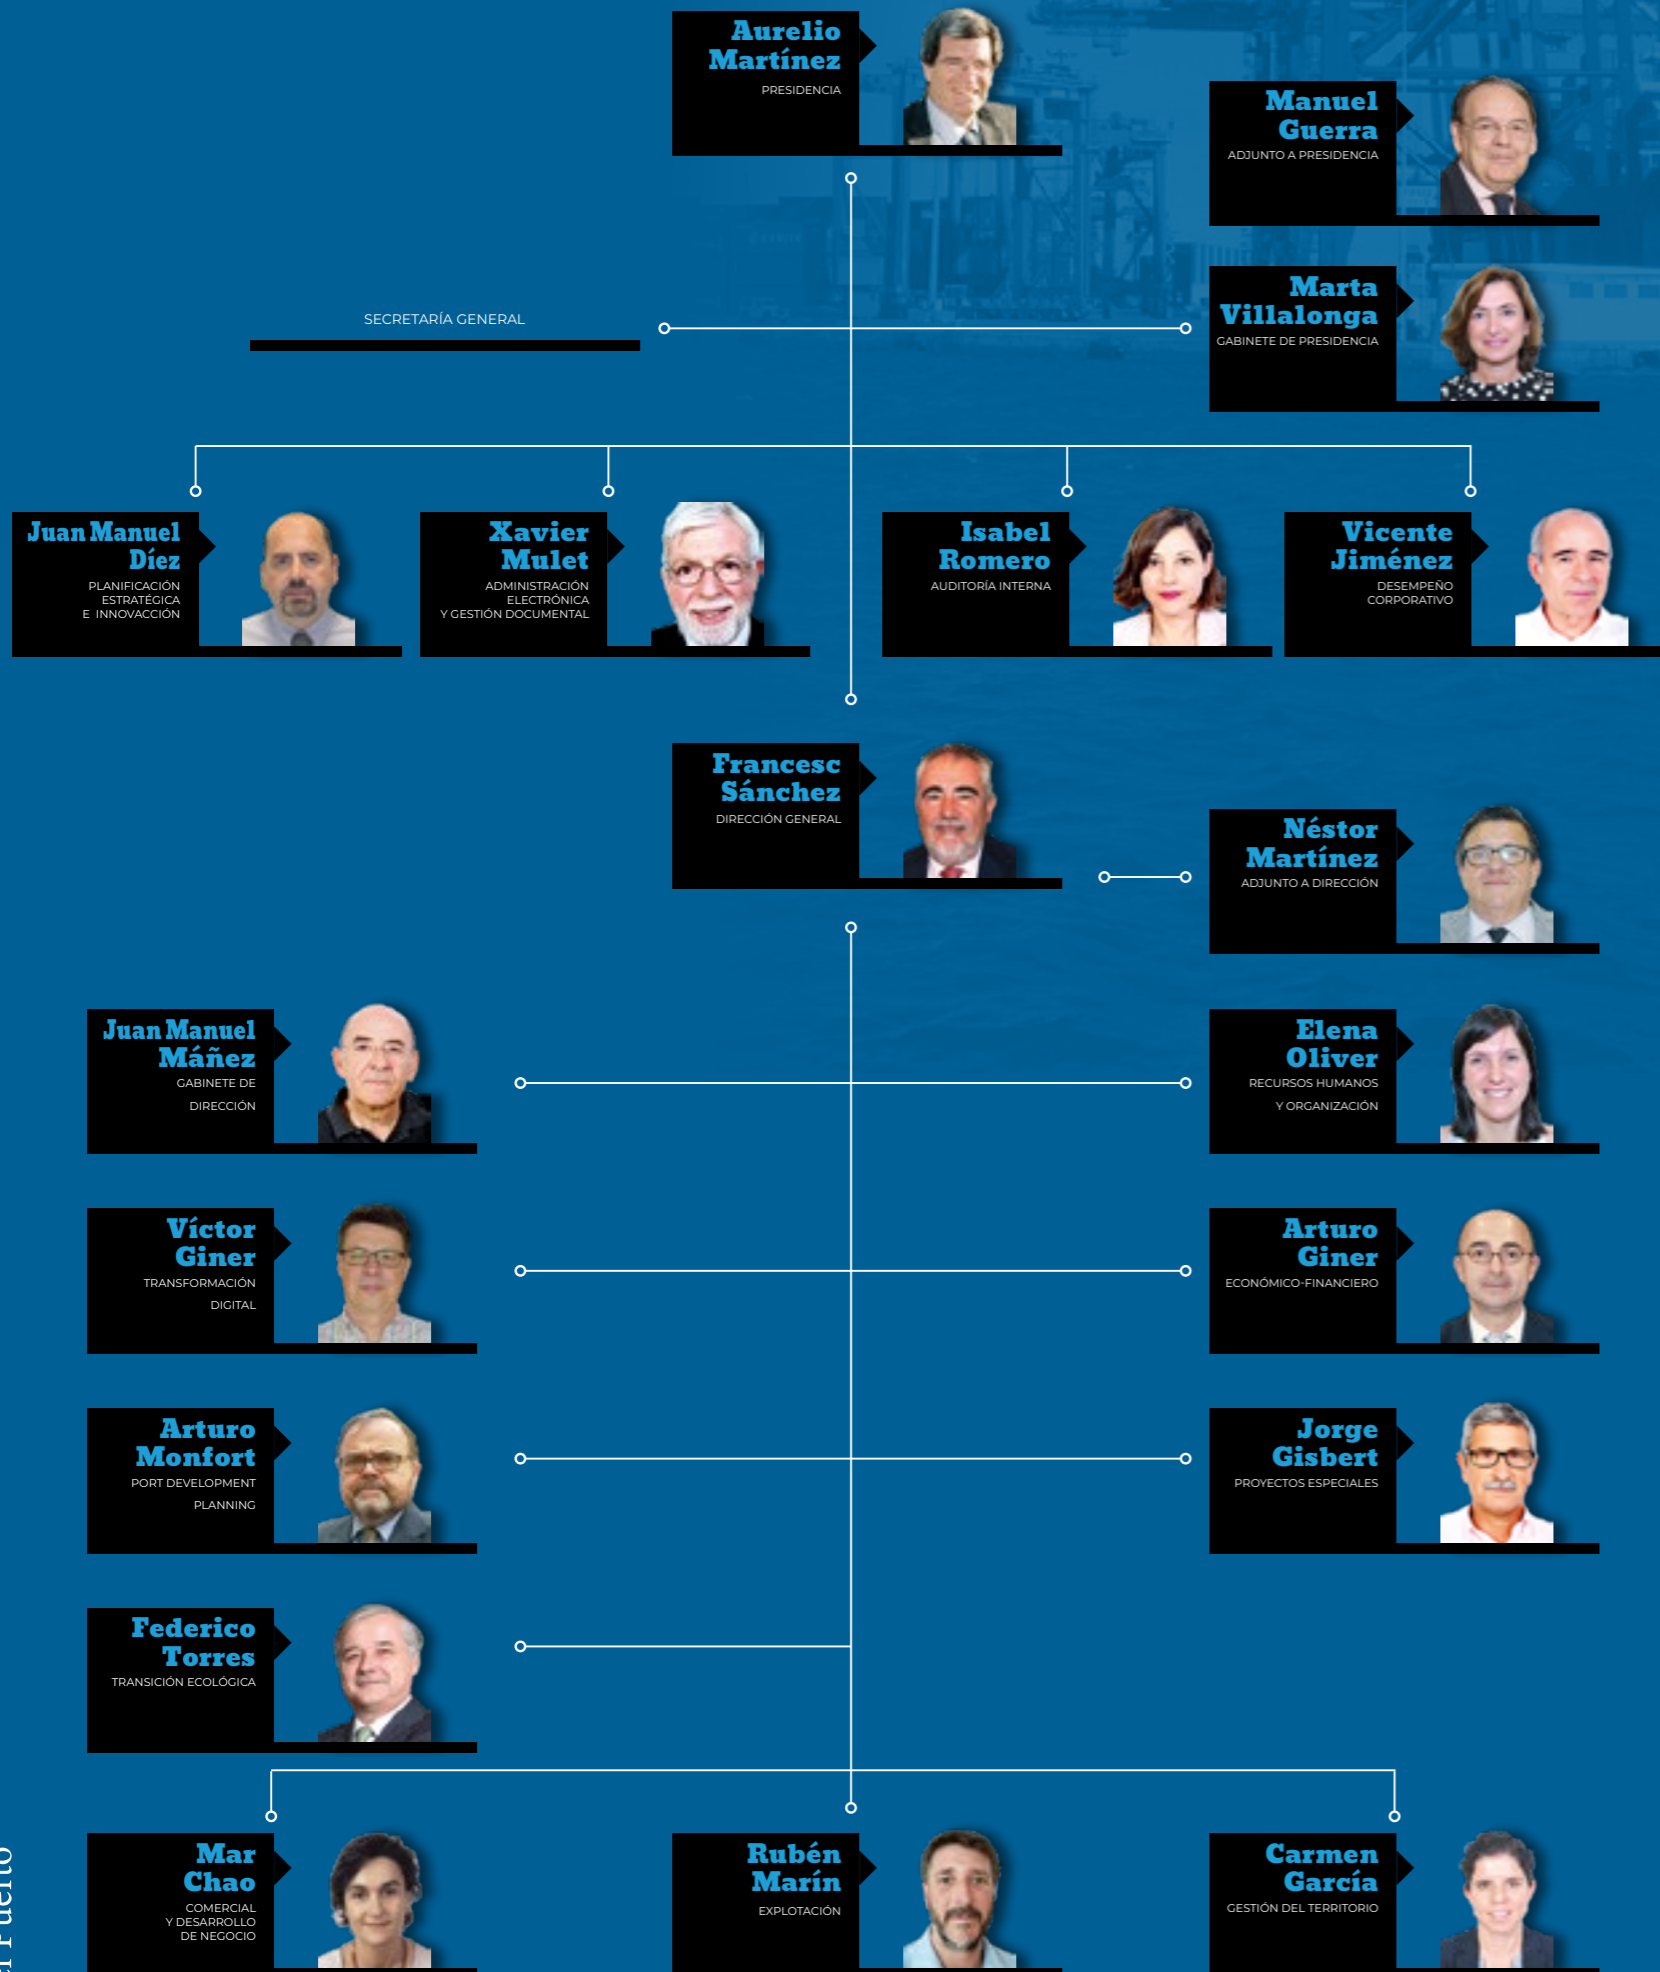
Aurelio Martínez
PRESIDENCIA

Manuel Guerra
ADJUNTO A PRESIDENCIA

SECRETARÍA GENERAL

Marta Villalonga
GABINETE DE PRESIDENCIA

Juan Manuel Díez
PLANIFICACIÓN ESTRATÉGICA E INNOVACCIÓN

Xavier Mulet
ADMINISTRACIÓN ELECTRÓNICA Y GESTIÓN DOCUMENTAL

Isabel Romero
AUDITORÍA INTERNA

Vicente Jiménez
DESEMPEÑO CORPORATIVO

Francesc Sánchez
DIRECCIÓN GENERAL

Néstor Martínez
ADJUNTO A DIRECCIÓN

Juan Manuel Máñez
GABINETE DE DIRECCIÓN

Elena Oliver
RECURSOS HUMANOS Y ORGANIZACIÓN

Víctor Giner
TRANSFORMACIÓN DIGITAL

Arturo Giner
ECONÓMICO-FINANCIERO

Arturo Monfort
PORT DEVELOPMENT PLANNING

Jorge Gisbert
PROYECTOS ESPECIALES

Federico Torres
TRANSICIÓN ECOLÓGICA

Mar Chao
COMERCIAL Y DESARROLLO DE NEGOCIO

Rubén Marín
EXPLOTACIÓN

Carmen García
GESTIÓN DEL TERRITORIO

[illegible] Puerto